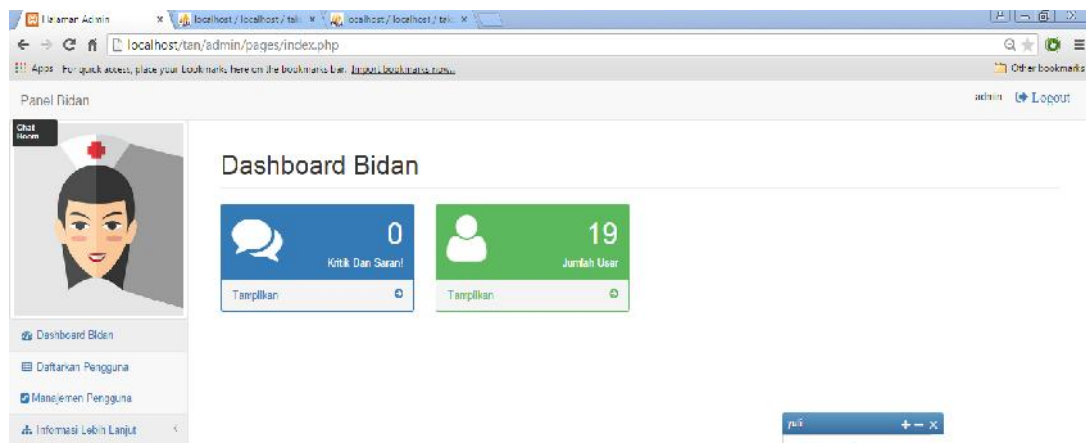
Halaman Admin × localhost / localhost / tak × localhost / localhost / tak ×

localhost/tan/admin/pages/index.php

Apps For quick access, place your bookmarks here on the bookmarks bar. Import bookmarks now... Other bookmarks

Panel Bidan

admin Logout

Chat Room

Dashboard Bidan

0
Kritik Dan Saran!
Tampilkan

19
Jumlah User
Tampilkan

Dashboard Bidan

Daftarkan Pengguna

Manajemen Pengguna

Informasi Lebih Lanjut

yuli
+ − ×